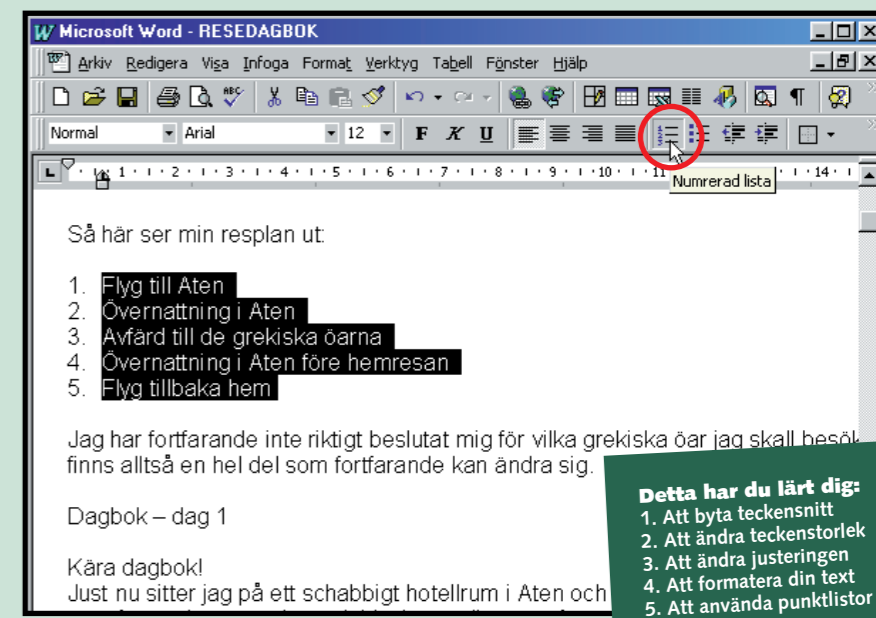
Microsoft Word - RESEDAGBOK

Arkiv Redigera Visa Infoga Format Verktyg Tabell Fönster Hjälp

Normal Arial 12 F K U

Numrerad lista

Så här ser min resplan ut:

1. Flyg till Aten
2. Övernattning i Aten
3. Avfärd till de grekiska öarna
4. Övernattning i Aten före hemresan
5. Flyg tillbaka hem

Jag har fortfarande inte riktigt beslutat mig för vilka grekiska öar jag skall besök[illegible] finns alltså en hel del som fortfarande kan ändra sig.

Dagbok – dag 1

Kära dagbok!
Just nu sitter jag på ett schabbigt hotellrum i Aten och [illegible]

Detta har du lärt dig:
1. Att byta teckensnitt
2. Att ändra teckenstorlek
3. Att ändra justeringen
4. Att formatera din text
5. Att använda punktlistor